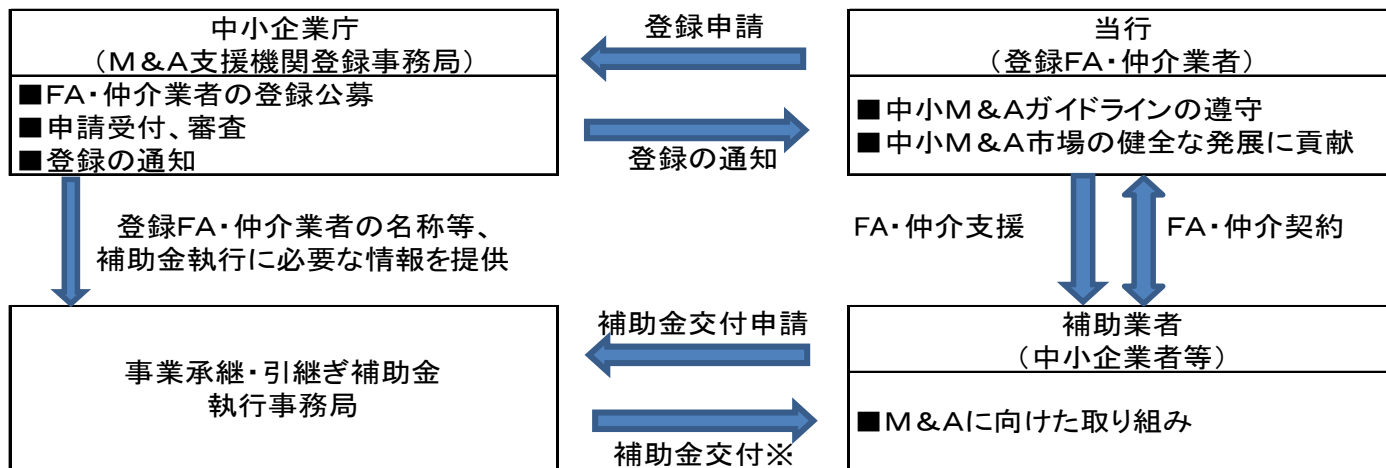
中小企業庁
（M＆A支援機関登録事務局）

■FA・仲介業者の登録公募
■申請受付、審査
■登録の通知

登録申請

登録の通知

当行
（登録FA・仲介業者）

■中小M＆Aガイドラインの遵守
■中小M＆A市場の健全な発展に貢献

登録FA・仲介業者の名称等、
補助金執行に必要な情報を提供

FA・仲介支援

FA・仲介契約

事業承継・引継ぎ補助金
執行事務局

補助金交付申請

補助金交付※

補助業者
（中小企業者等）

■M＆Aに向けた取り組み